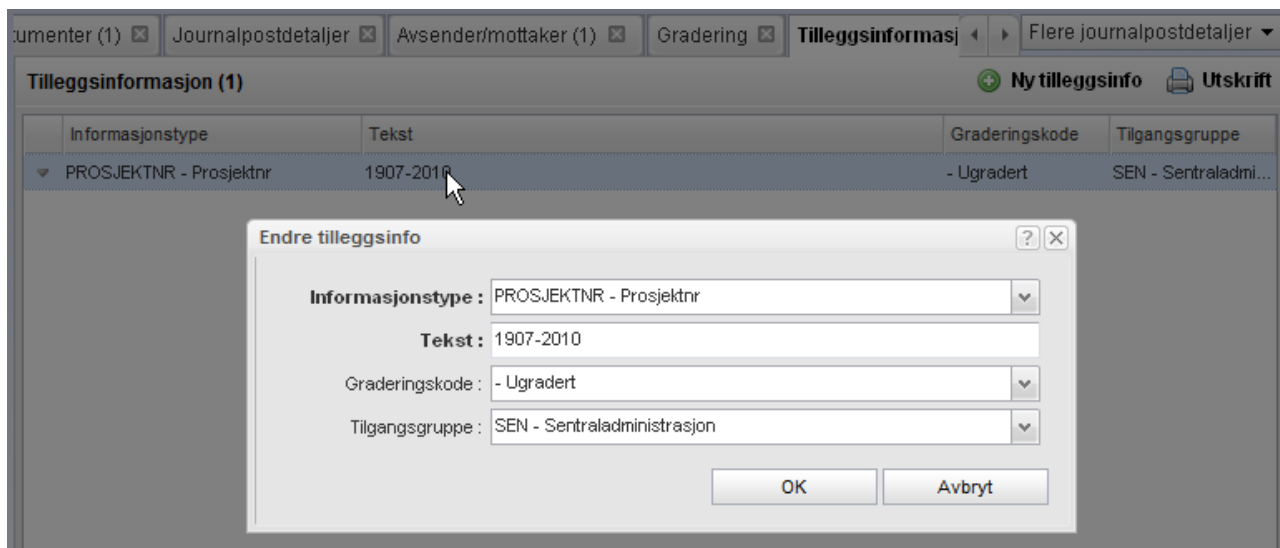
:umenter (1) ⊠ | Journalpostdetaljer ⊠ | Avsender/mottaker (1) ⊠ | Gradering ⊠ | Tilleggsinformasj | Flere journalpostdetaljer ▾

Tilleggsinformasjon (1)

Ny tilleggsinfo

Utskrift

| | Informasjonstype | Tekst | Graderingskode | Tilgangsgruppe |
|---|---|---|---|---|
| ▾ | PROSJEKTNR - Prosjektnr | 1907-2010 | - Ugradert | SEN - Sentraladmi... |

Endre tilleggsinfo

?

X

Informasjonstype : PROSJEKTNR - Prosjektnr

Tekst : 1907-2010

Graderingskode : - Ugradert

Tilgangsgruppe : SEN - Sentraladministrasjon

OK

Avbryt